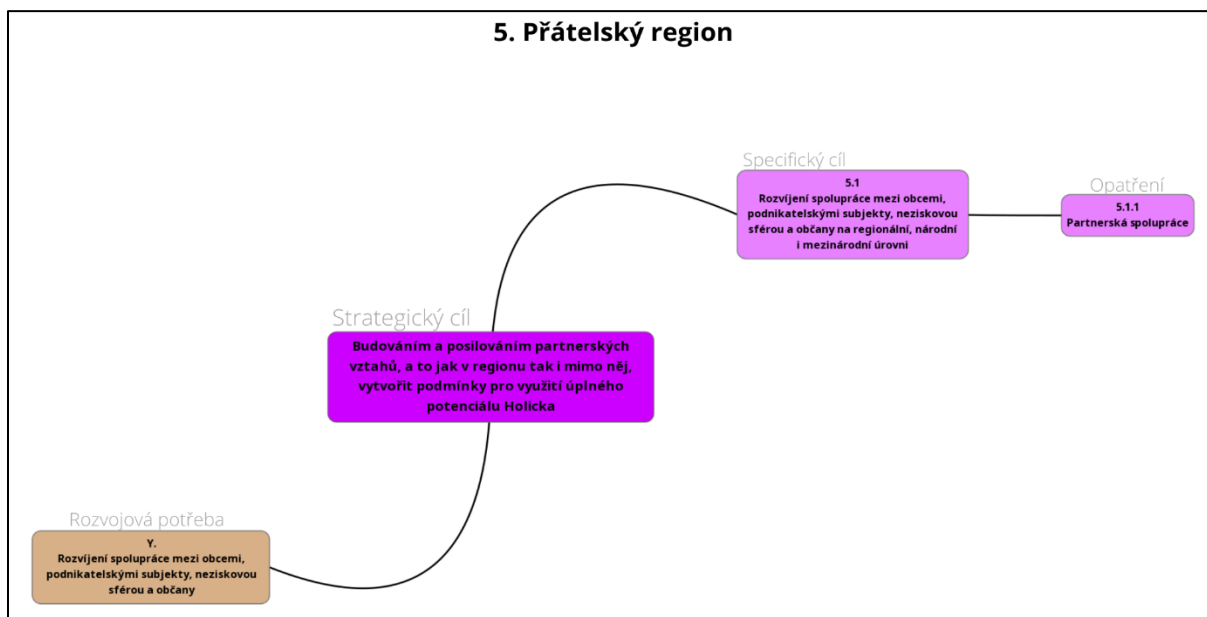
5. Přátelský region

Specifický cíl

5.1
Rozvíjení spolupráce mezi obcemi, podnikatelskými subjekty, neziskovou sférou a občany na regionální, národní i mezinárodní úrovni

Opatření

5.1.1
Partnerská spolupráce

Strategický cíl

Budováním a posilováním partnerských vztahů, a to jak v regionu tak i mimo něj, vytvořit podmínky pro využití úplného potenciálu Holicka

Rozvojová potřeba

Y.
Rozvíjení spolupráce mezi obcemi, podnikatelskými subjekty, neziskovou sférou a občany